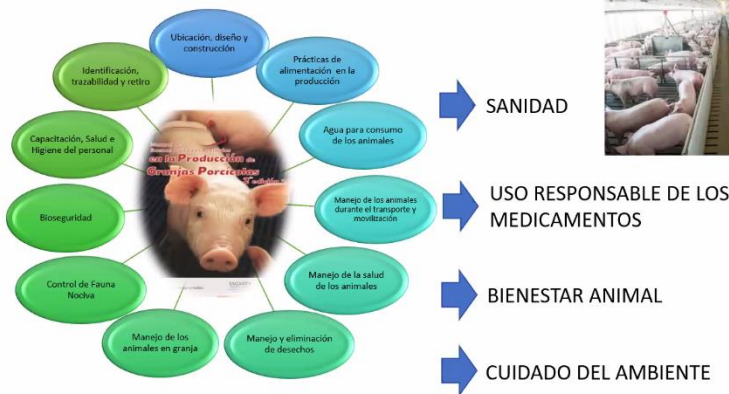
Ubicación, diseño y construcción

Prácticas de alimentación en la producción

Agua para consumo de los animales

Manejo de los animales durante el transporte y movilización

Manejo de la salud de los animales

Manejo y eliminación de desechos

Manejo de los animales en granja

Control de Fauna Nociva

Bioseguridad

Capacitación, Salud e Higiene del personal

Identificación, trazabilidad y retiro

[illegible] en la Producción de Granjas Porcícolas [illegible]

SANIDAD

USO RESPONSABLE DE LOS MEDICAMENTOS

BIENESTAR ANIMAL

CUIDADO DEL AMBIENTE